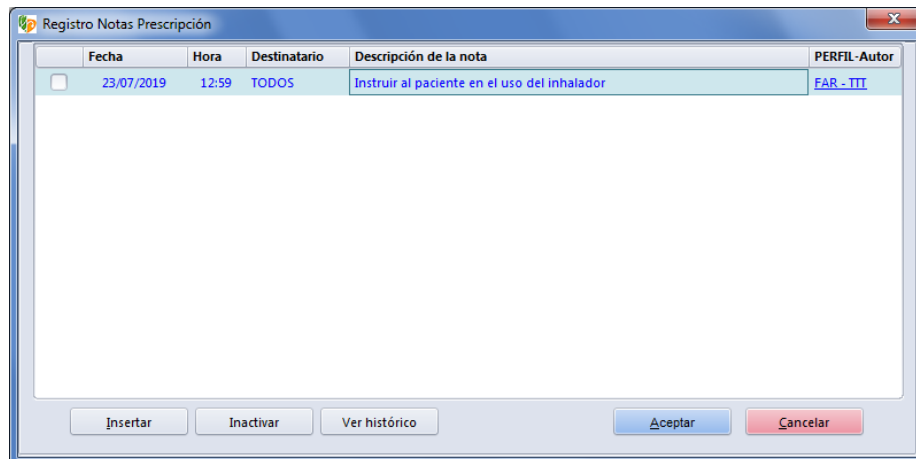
Registro Notas Prescripción

| | Fecha | Hora | Destinatario | Descripción de la nota | PERFIL-Autor |
|---|---|---|---|---|---|
| | 23/07/2019 | 12:59 | TODOS | Instruir al paciente en el uso del inhalador | FAR - TTT |

Insertar Inactivar Ver histórico Aceptar Cancelar